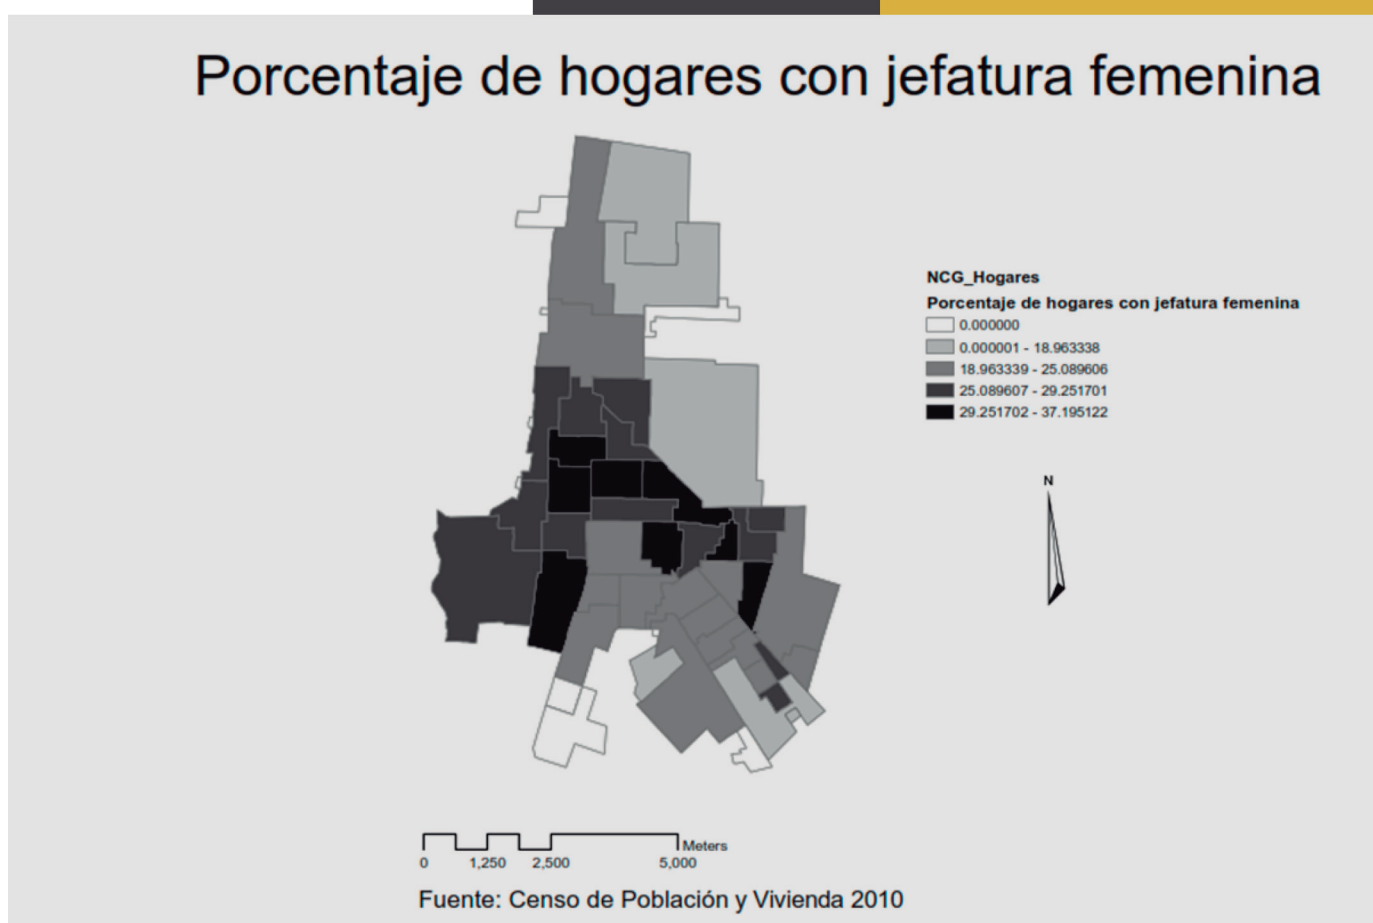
Porcentaje de hogares con jefatura femenina

NCG_Hogares

Porcentaje de hogares con jefatura femenina

0.000000

0.000001 - 18.963338

18.963339 - 25.089606

25.089607 - 29.251701

29.251702 - 37.195122

N

0 1,250 2,500 5,000 Meters

Fuente: Censo de Población y Vivienda 2010